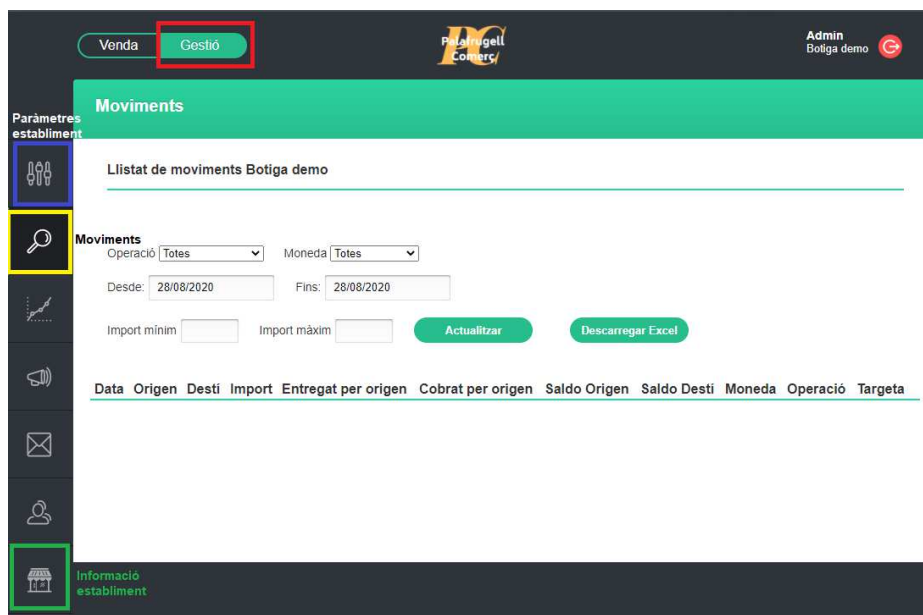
Venda Gestió

Palafrugell Comerç

Admin
Botiga demo

Paràmetres establiment

Moviments

Llistat de moviments Botiga demo

Moviments

Operació Totes

Moneda Totes

Desde: 28/08/2020

Fins: 28/08/2020

Import mínim

Import màxim

Actualitzar

Descarregar Excel

| Data | Origen | Destí | Import | Entregat per origen | Cobrat per origen | Saldo Origen | Saldo Destí | Moneda | Operació | Targeta |
|---|---|---|---|---|---|---|---|---|---|---|

Informació establiment